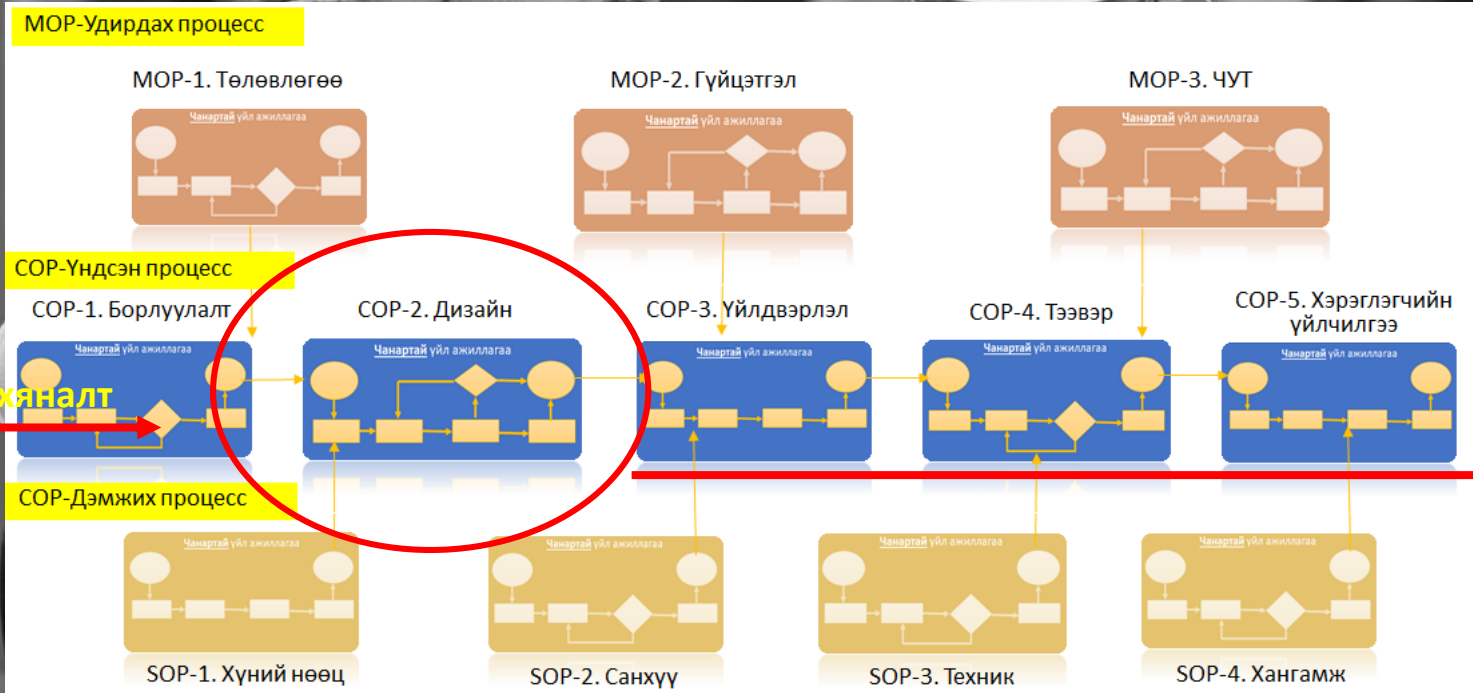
MOP-Удирдах процесс

MOP-1. Төлөвлөгөө

Чанартай үйл ажиллагаа

MOP-2. Гүйцэтгэл

Чанартай үйл ажиллагаа

MOP-3. ЧУТ

Чанартай үйл ажиллагаа

COP-Үндсэн процесс

COP-1. Борлуулалт

Чанартай үйл ажиллагаа

хяналт

COP-2. Дизайн

Чанартай үйл ажиллагаа

COP-3. Үйлдвэрлэл

Чанартай үйл ажиллагаа

COP-4. Тээвэр

Чанартай үйл ажиллагаа

COP-5. Хэрэглэгчийн үйлчилгээ

Чанартай үйл ажиллагаа

COP-Дэмжих процесс

Чанартай үйл ажиллагаа

SOP-1. Хүний нөөц

Чанартай үйл ажиллагаа

SOP-2. Санхүү

Чанартай үйл ажиллагаа

SOP-3. Техник

Чанартай үйл ажиллагаа

SOP-4. Хангамж